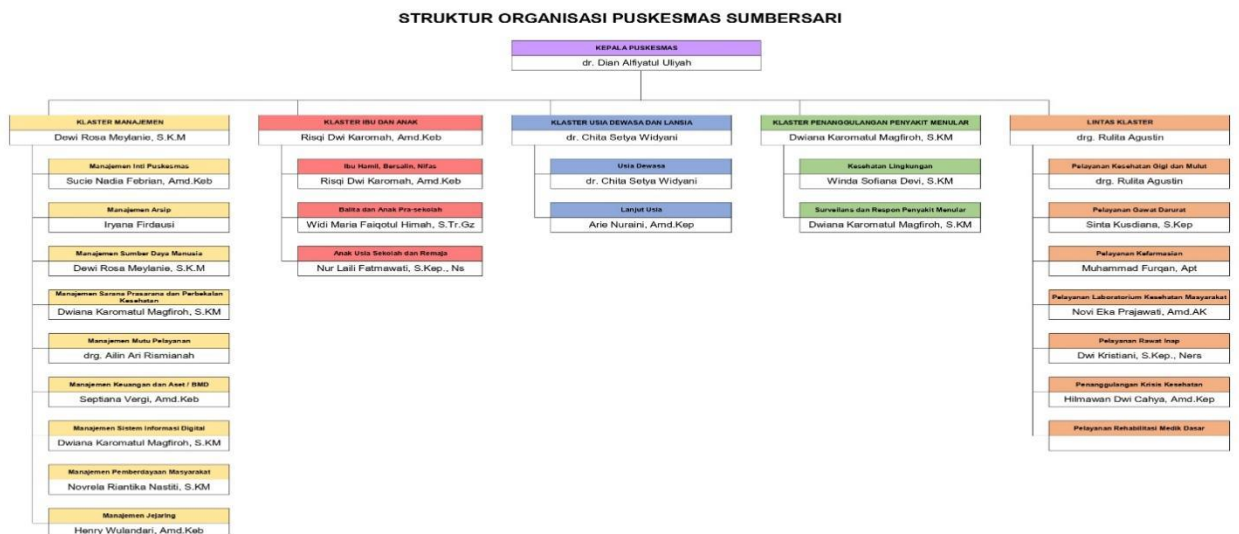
STRUKTUR ORGANISASI PUSKESMAS SUMBERSARI

KEPALA PUSKESMAS
dr. Dian Alfiyatul Uliyah

KLASTER MANAJEMEN
Dewi Rosa Meylanie, S.K.M

Manajemen Inti Puskesmas
Sucie Nadia Febrian, Amd.Keb

Manajemen Arsip
Iryana Firdausi

Manajemen Sumber Daya Manusia
Dewi Rosa Meylanie, S.K.M

Manajemen Sarana Prasarana dan Perbekalan Kesehatan
Dwiana Karomatul Magfiroh, S.KM

Manajemen Mutu Pelayanan
drg. Ailin Ari Rismianah

Manajemen Keuangan dan Aset / BMD
Septiana Vergi, Amd.Keb

Manajemen Sistem Informasi Digital
Dwiana Karomatul Magfiroh, S.KM

Manajemen Pemberdayaan Masyarakat
Novrela Riantika Nastiti, S.KM

Manajemen Jejaring
Henry Wulandari, Amd.Keb

KLASTER IBU DAN ANAK
Risqi Dwi Karomah, Amd.Keb

Ibu Hamil, Bersalin, Nifas
Risqi Dwi Karomah, Amd.Keb

Balita dan Anak Pra-sekolah
Widi Maria Faiqotul Himah, S.Tr.Gz

Anak Usia Sekolah dan Remaja
Nur Laili Fatmawati, S.Kep., Ns

KLASTER USIA DEWASA DAN LANSIA
dr. Chita Setya Widyani

Usia Dewasa
dr. Chita Setya Widyani

Lanjut Usia
Arie Nuraini, Amd.Kep

KLASTER PENANGGULANGAN PENYAKIT MENULAR
Dwiana Karomatul Magfiroh, S.KM

Kesehatan Lingkungan
Winda Sofiana Devi, S.KM

Surveilans dan Respon Penyakit Menular
Dwiana Karomatul Magfiroh, S.KM

LINTAS KLASTER
drg. Rulita Agustin

Pelayanan Kesehatan Gigi dan Mulut
drg. Rulita Agustin

Pelayanan Gawat Darurat
Sinta Kusdiana, S.Kep

Pelayanan Kefarmasian
Muhammad Furqan, Apt

Pelayanan Laboratorium Kesehatan Masyarakat
Novi Eka Prajawati, Amd.AK

Pelayanan Rawat Inap
Dwi Kristiani, S.Kep., Ners

Penanggulangan Krisis Kesehatan
Hilmawan Dwi Cahya, Amd.Kep

Pelayanan Rehabilitasi Medik Dasar